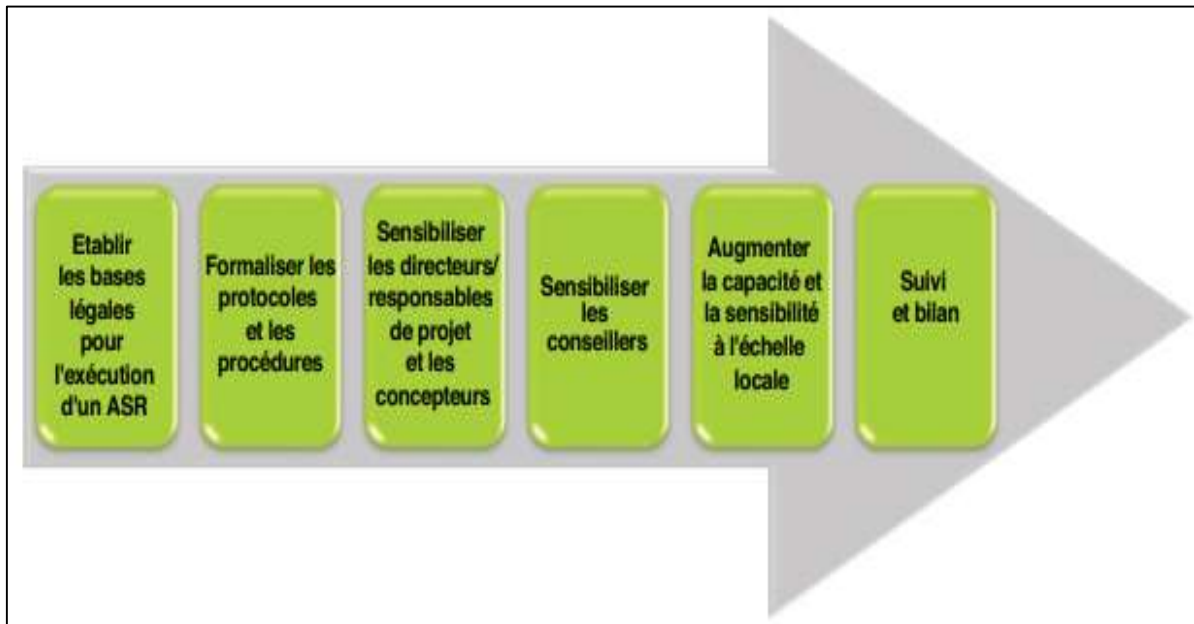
Etablir les bases légales pour l'exécution d'un ASR

Formaliser les protocoles et les procédures

Sensibiliser les directeurs/ responsables de projet et les concepteurs

Sensibiliser les conseillers

Augmenter la capacité et la sensibilité à l'échelle locale

Suivi et bilan